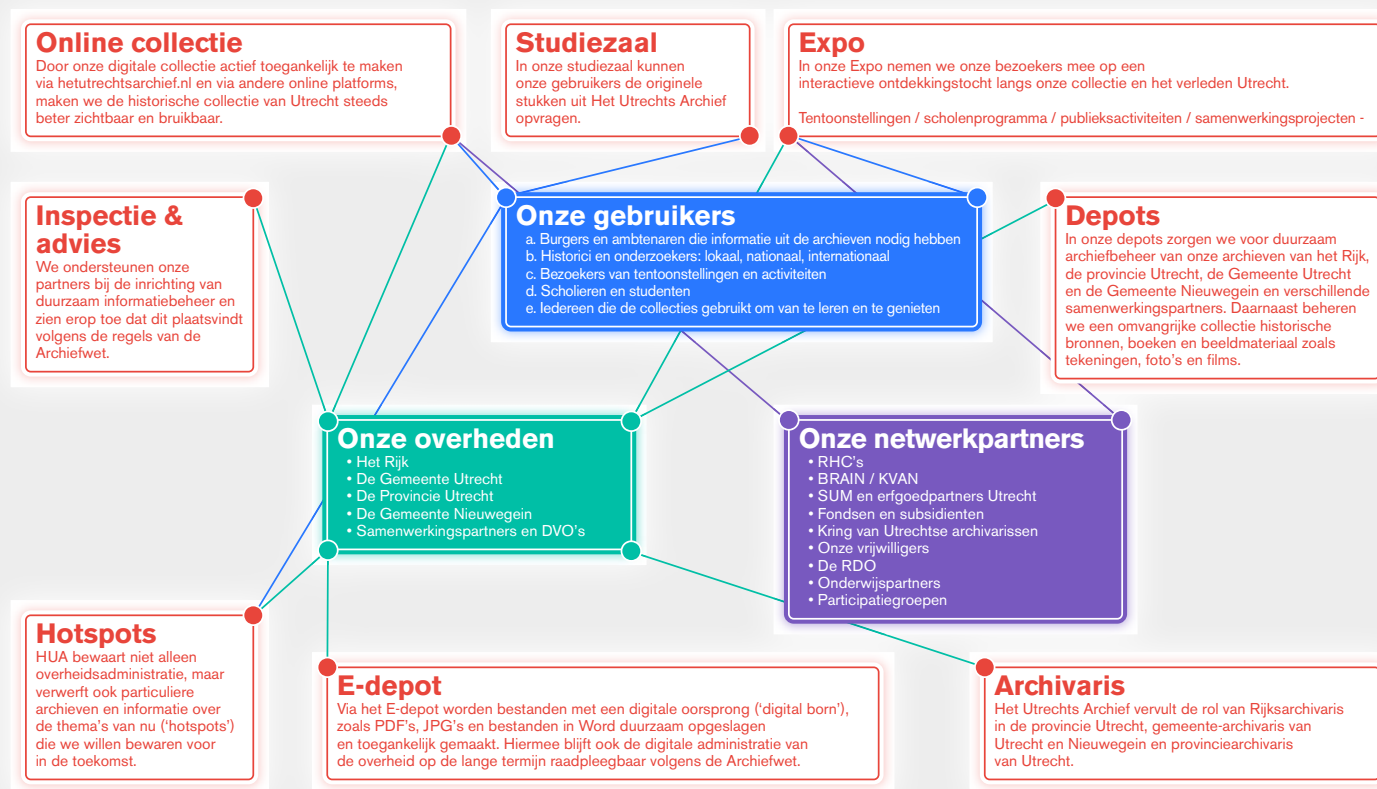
Online collectie
Door onze digitale collectie actief toegankelijk te maken via hetutrechtsarchief.nl en via andere online platforms, maken we de historische collectie van Utrecht steeds beter zichtbaar en bruikbaar.

Studiezaal
In onze studiezaal kunnen onze gebruikers de originele stukken uit Het Utrechts Archief opvragen.

Expo
In onze Expo nemen we onze bezoekers mee op een interactieve ontdekkingstocht langs onze collectie en het verleden Utrecht.

Tentoonstellingen / scholenprogramma / publieksactiviteiten / samenwerkingsprojecten -

Inspectie & advies
We ondersteunen onze partners bij de inrichting van duurzaam informatiebeheer en zien erop toe dat dit plaatsvindt volgens de regels van de Archiefwet.

Onze gebruikers
a. Burgers en ambtenaren die informatie uit de archieven nodig hebben
b. Historici en onderzoekers: lokaal, nationaal, internationaal
c. Bezoekers van tentoonstellingen en activiteiten
d. Scholieren en studenten
e. Iedereen die de collecties gebruikt om van te leren en te genieten

Depots
In onze depots zorgen we voor duurzaam archiefbeheer van onze archieven van het Rijk, de provincie Utrecht, de Gemeente Utrecht en de Gemeente Nieuwegein en verschillende samenwerkingspartners. Daarnaast beheren we een omvangrijke collectie historische bronnen, boeken en beeldmateriaal zoals tekeningen, foto's en films.

Onze overheden
• Het Rijk
• De Gemeente Utrecht
• De Provincie Utrecht
• De Gemeente Nieuwegein
• Samenwerkingspartners en DVO's

Onze netwerkpartners
• RHC's
• BRAIN / KVAN
• SUM en erfgoedpartners Utrecht
• Fondsen en subsidienten
• Kring van Utrechtse archivarissen
• Onze vrijwilligers
• De RDO
• Onderwijspartners
• Participatiegroepen

Hotspots
HUA bewaart niet alleen overheidsadministratie, maar verwerft ook particuliere archieven en informatie over de thema's van nu ('hotspots') die we willen bewaren voor in de toekomst.

E-depot
Via het E-depot worden bestanden met een digitale oorsprong ('digital born'), zoals PDF's, JPG's en bestanden in Word duurzaam opgeslagen en toegankelijk gemaakt. Hiermee blijft ook de digitale administratie van de overheid op de lange termijn raadpleegbaar volgens de Archiefwet.

Archivaris
Het Utrechts Archief vervult de rol van Rijksarchivaris in de provincie Utrecht, gemeente-archivaris van Utrecht en Nieuwegein en provinciearchivaris van Utrecht.